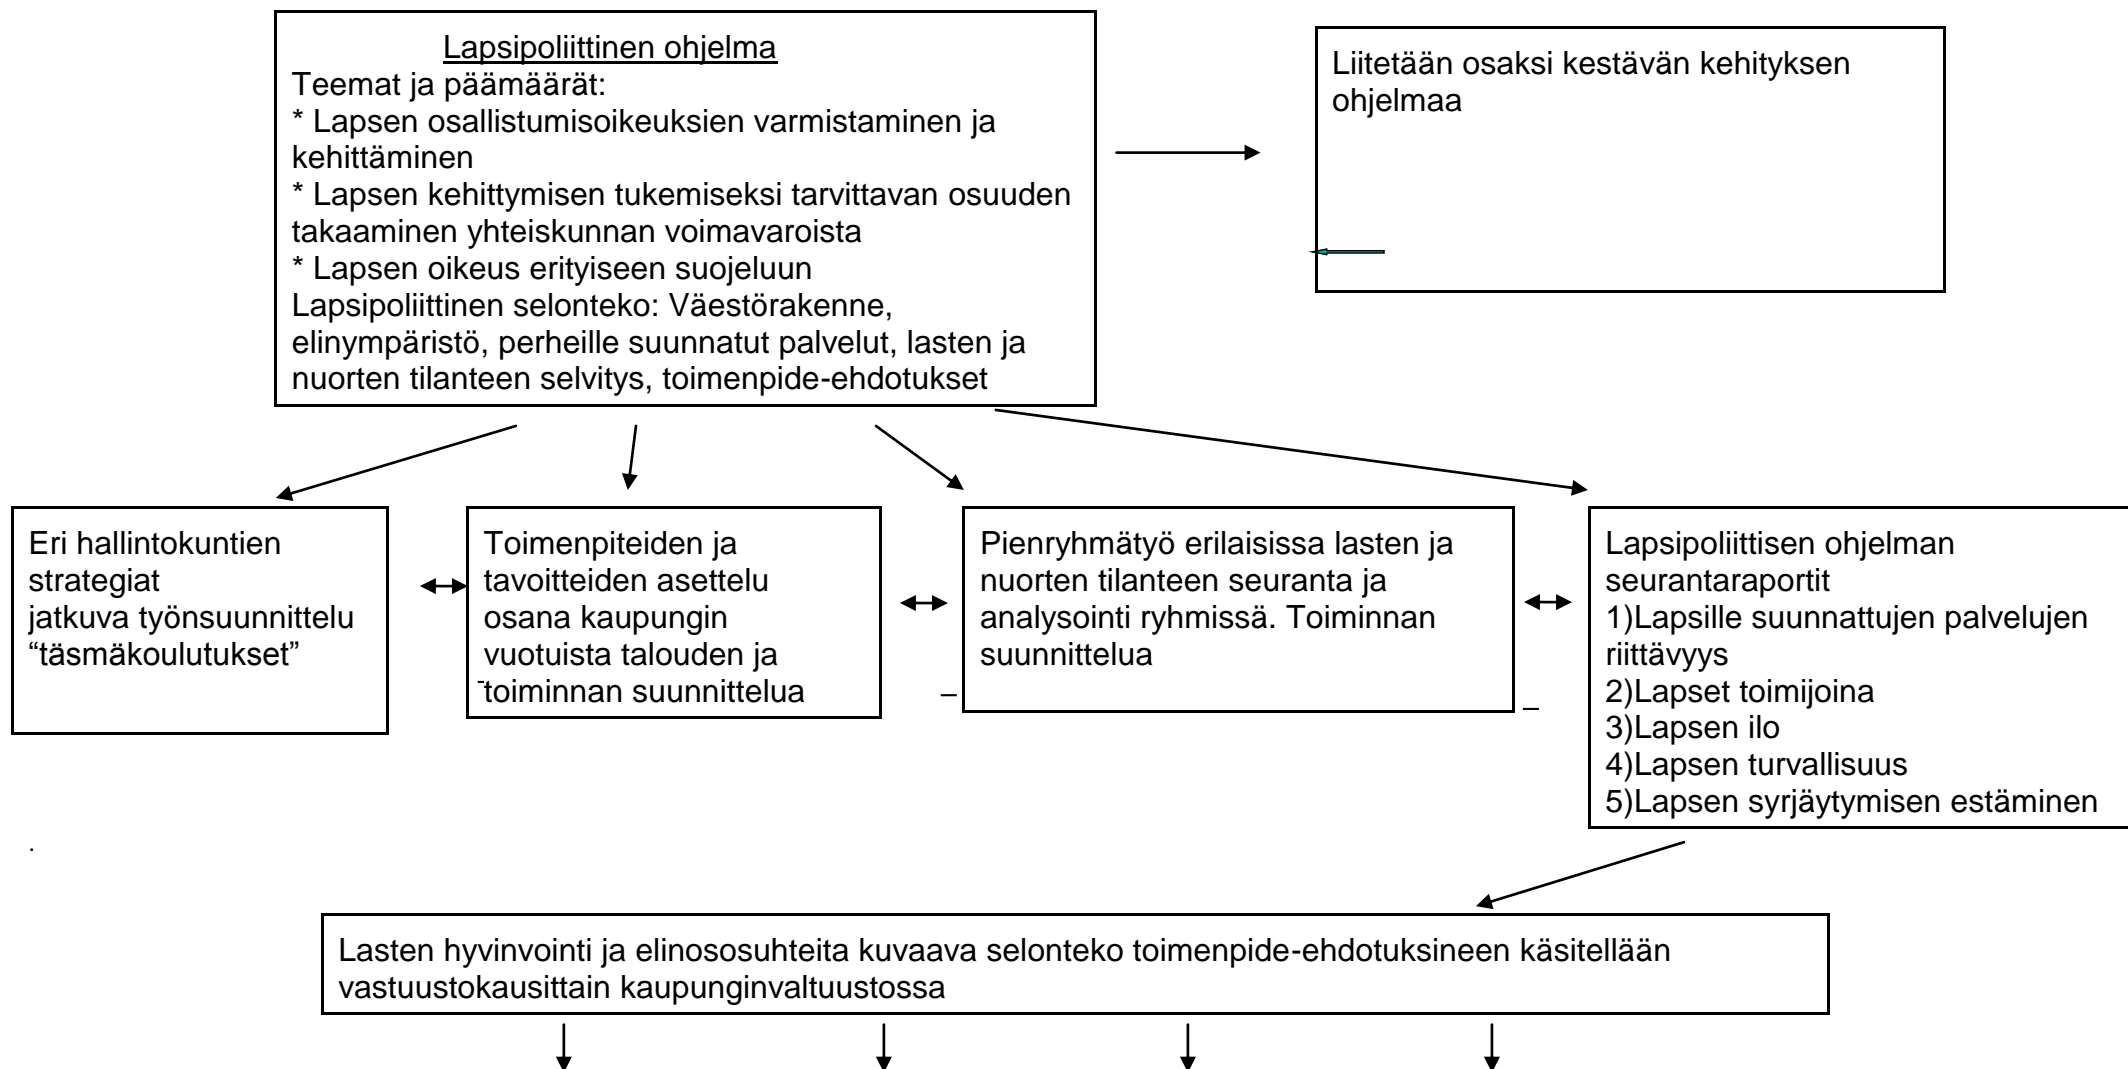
Lapsipoliittinen ohjelma
Teemat ja päämäärät:
* Lapsen osallistumisoikeuksien varmistaminen ja kehittäminen
* Lapsen kehittymisen tukemiseksi tarvittavan osuuden takaaminen yhteiskunnan voimavaroista
* Lapsen oikeus erityiseen suojeluun
Lapsipoliittinen selonteko: Väestörakenne, elinympäristö, perheille suunnatut palvelut, lasten ja nuorten tilanteen selvitys, toimenpide-ehdotukset

Liitetään osaksi kestävän kehityksen ohjelmaa

Eri hallintokuntien strategiat
jatkuva työnsuunnittelu
"täsmäkoulutukset"

Toimenpiteiden ja tavoitteiden asettelu osana kaupungin vuotuista talouden ja toiminnan suunnittelua

Pienryhmätyö erilaisissa lasten ja nuorten tilanteen seuranta ja analysointi ryhmissä. Toiminnan suunnittelua

Lapsipoliittisen ohjelman seurantaraportit
1)Lapsille suunnattujen palvelujen riittävyys
2)Lapset toimijoina
3)Lapsen ilo
4)Lapsen turvallisuus
5)Lapsen syrjäytymisen estäminen

Lasten hyvinvointi ja elinosuhteita kuvaava selonteko toimenpide-ehdotuksineen käsitellään vastuustokausittain kaupunginvaltuustossa